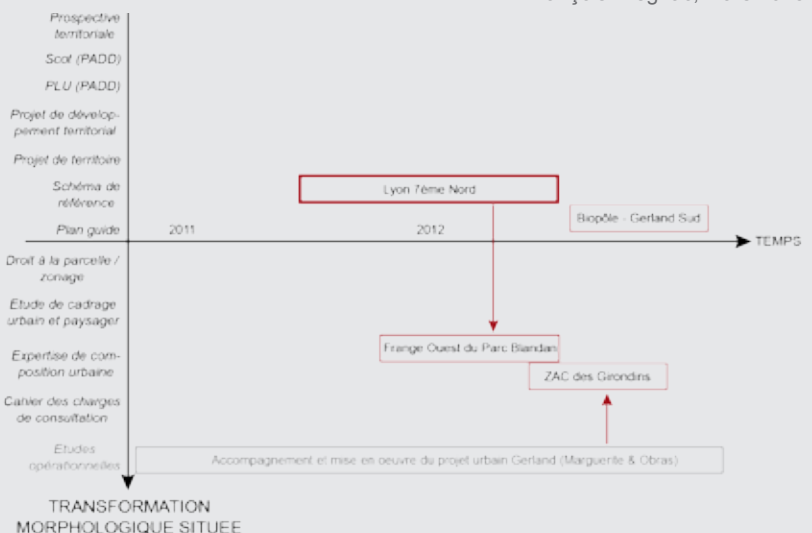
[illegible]

Prospective territoriale

Scot (PADD)

PLU (PADD)

Projet de développement territorial

Projet de territoire

Schéma de référence

Plan guide

Droit à la parcelle / zonage

Étude de cadrage urbain et paysager

Expertise de composition urbaine

Cahier des charges de consultation

Études opérationnelles

Lyon 7ème Nord

Biopôle - Gerland Sud

2011

2012

TEMPS

Frange Ouest du Parc Blandan

ZAC des Girondins

Accompagnement et mise en oeuvre du projet urbain Gerland (Marguerite & Obras)

TRANSFORMATION MORPHOLOGIQUE SITUEE